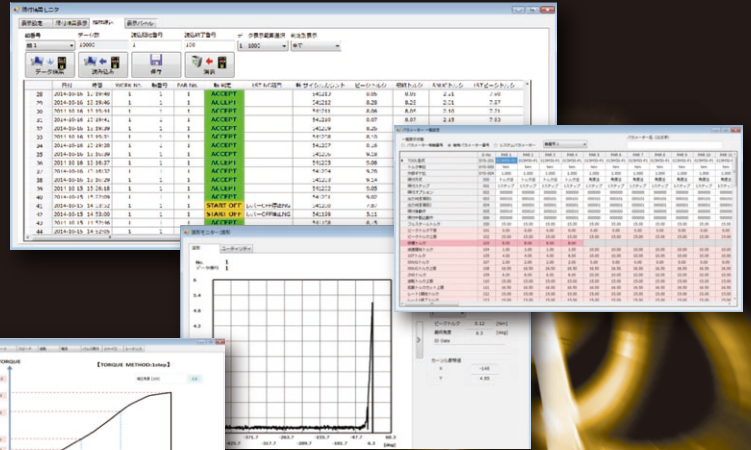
締付結果モニタ

表示設定 | 締付波形表示 | 締付結果 | 表示パネル

軸番号 | データ数 | 読込開始番号 | 読込終了番号

軸 1 | 10000 | 1 | 100

データ読込 | 読み込み | 保存 | 消去

| 時刻 | NO. | 軸番号 | 判定 | ピークトルク |
|---|---|---|---|---|
| 28 | 2014-10-16 13:39:46 | 1 | 1 | ACCEPT |
| 29 | 2014-10-16 13:39:49 | 1 | 1 | ACCEPT |
| 30 | 2014-10-16 13:39:51 | 1 | 1 | ACCEPT |
| 36 | 2014-10-16 13:39:49 | 1 | 1 | ACCEPT |
| 37 | 2014-10-16 13:39:51 | 1 | 1 | ACCEPT |
| 38 | 2014-10-16 13:39:28 | 1 | 1 | ACCEPT |
| 39 | 2014-10-16 13:39:27 | 1 | 1 | ACCEPT |
| 40 | 2014-10-16 13:39:37 | 1 | 1 | ACCEPT |
| 41 | 2014-10-16 13:39:41 | 1 | 1 | ACCEPT |
| 42 | 2014-10-16 13:39:42 | 1 | 1 | START OFF |
| 43 | 2014-10-16 13:39:43 | 1 | 1 | START OFF |
| 44 | 2014-10-16 13:39:45 | 1 | 1 | ACCEPT |

波形モニター画面

No. 1
データ番号 1

ピークトルク 0.12
最終角度 0.2
ID Data

パラメーター設定

【TORQUE METHOD:1step】